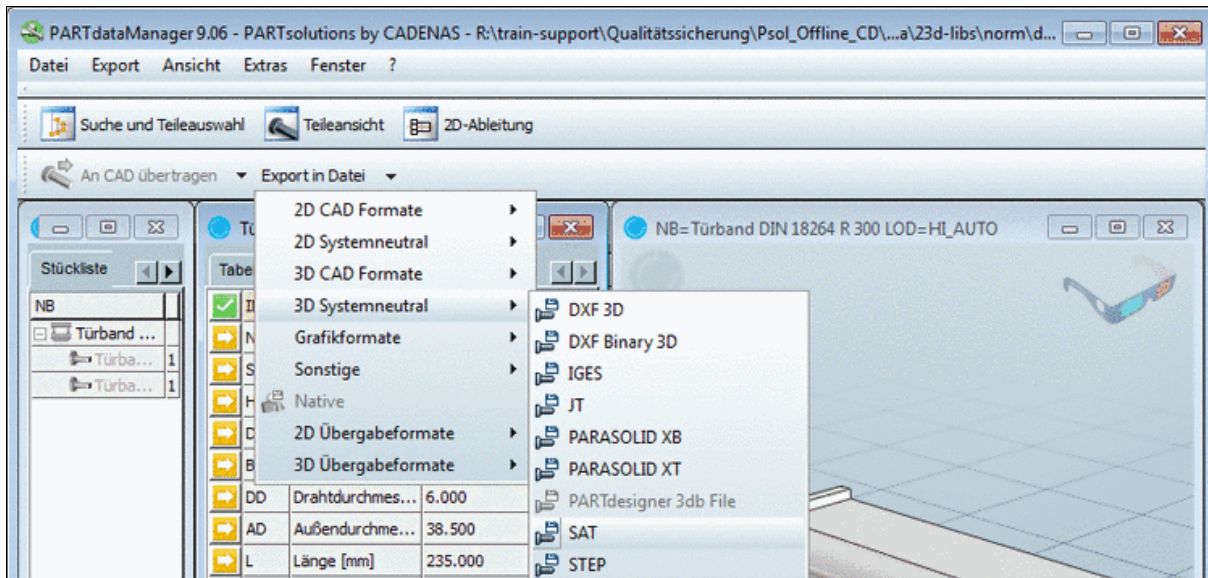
PARTdataManager 9.06 - PARTsolutions by CADENAS - R:\train-support\Qualitätssicherung\Psol_Offline_CD\...a\23d-libs\norm\d...

Datei Export Ansicht Extras Fenster ?

Suche und Teileauswahl Teileansicht 2D-Ableitung

An CAD übertragen Export in Datei

Stückliste

NB

Türband ...

Türba... 1

Türba... 1

Tü

Tabe

I

N

S

H

D

B

| DD | Drahtdurchmes... | 6.000 |
|---|---|---|
| AD | Außendurchme... | 38.500 |
| L | Länge [mm] | 235.000 |

2D CAD Formate

2D Systemneutral

3D CAD Formate

3D Systemneutral

Grafikformate

Sonstige

Native

2D Übergabeformate

3D Übergabeformate

DXF 3D

DXF Binary 3D

IGES

JT

PARASOLID XB

PARASOLID XT

PARTdesigner 3db File

SAT

STEP

NB=Türband DIN 18264 R 300 LOD=HI_AUTO